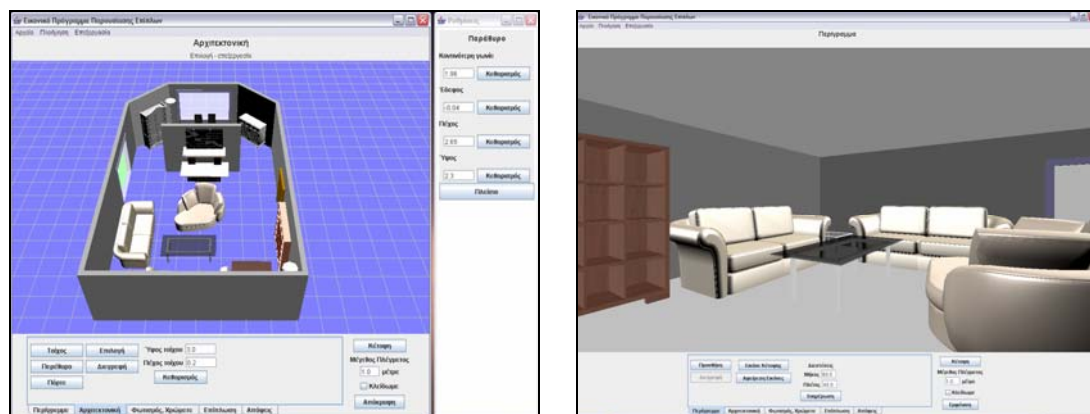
Εικονικό Πρόγραμμα Περιήγησης Επίπλων
Αρχείο Πλοήγηση Επεξεργασία
Αρχιτεκτονική
Επιλογή - επεξεργασία

Ρυθμίσεις
Παράθυρο
Κοντινότερη γωνία:
7.86 Καθορισμός
Ύψος
-0.04 Καθορισμός
Πλάτος
2.65 Καθορισμός
Ύψος
2.3 Καθορισμός
Πάνελ

Τοίχος Επιλογή Ύψος τοίχου 3.0
Παράθυρο Διαγραφή Πάχος τοίχου 0.2
Πόρτα Καθορισμός
Κάτοψη
Μέγεθος Πλέγματος
1.0 μέτρα
Κλείδωμα
Απόκρυψη
Περιήγηση Αρχιτεκτονική Φωτισμός, Χρώματα Επίπλωση Απόψεις

Εικονικό Πρόγραμμα Περιήγησης Επίπλων
Αρχείο Πλοήγηση Επεξεργασία
Περιήγηση

Προσθήκη Λειτουργία Κίνησης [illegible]
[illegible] Αφαίρεση Επίπλου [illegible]
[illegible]
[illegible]
Επιστροφή
Κάτοψη
Μέγεθος Πλέγματος
1.0 μέτρα
Κλείδωμα
Εμφάνιση
Περιήγηση Αρχιτεκτονική Φωτισμός, Χρώματα Επίπλωση Απόψεις